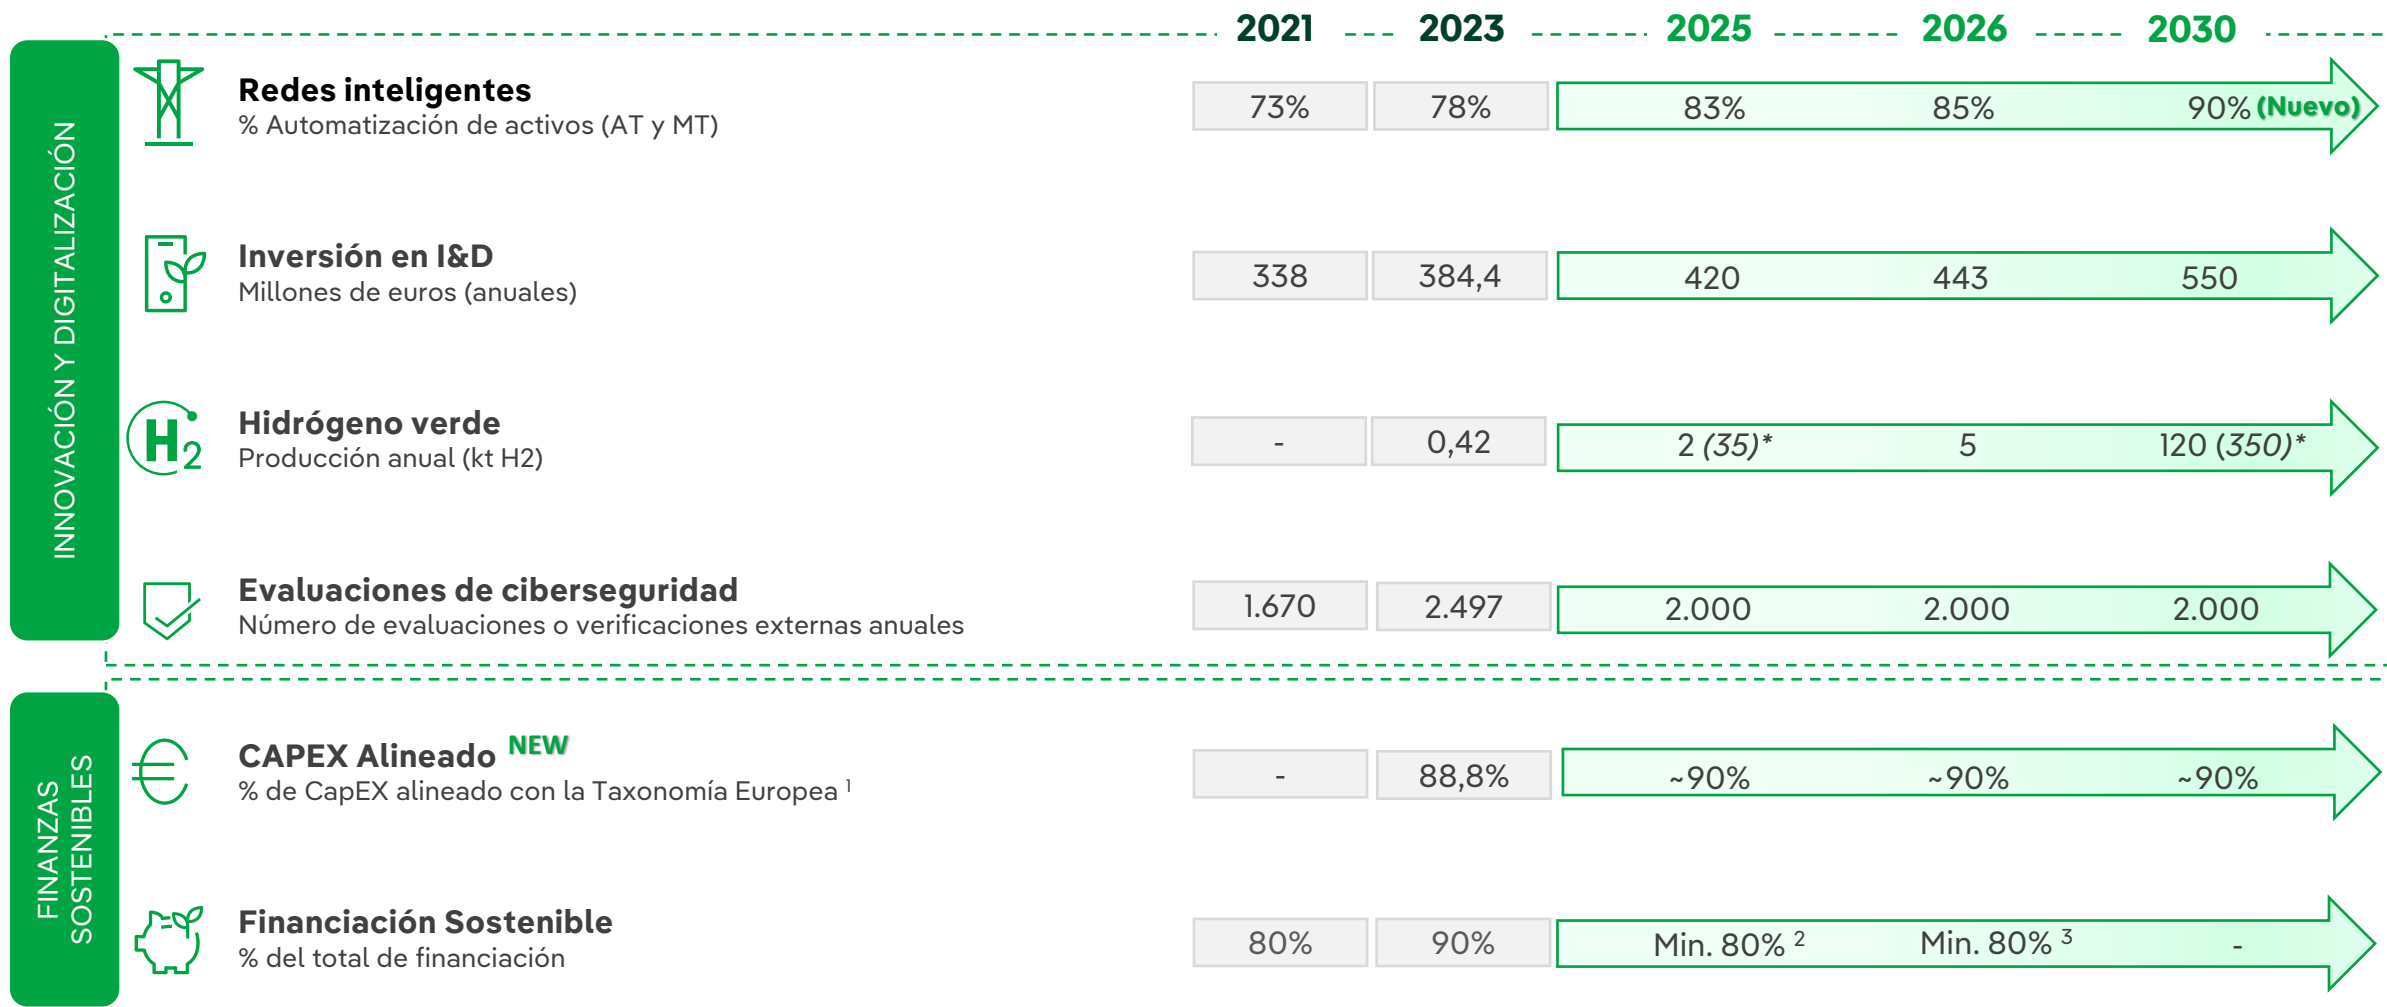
INNOVACIÓN Y DIGITALIZACIÓN

FINANZAS SOSTENIBLES

| | 2021 | 2023 | 2025 | 2026 | 2030 |
|---|---|---|---|---|---|
| **Redes inteligentes** % Automatización de activos (AT y MT) | 73% | 78% | 83% | 85% | 90% **(Nuevo)** |
| **Inversión en I&D** Millones de euros (anuales) | 338 | 384,4 | 420 | 443 | 550 |
| **Hidrógeno verde** Producción anual (kt H2) | - | 0,42 | 2 *(35)** | 5 | 120 *(350)** |
| **Evaluaciones de ciberseguridad** Número de evaluaciones o verificaciones externas anuales | 1.670 | 2.497 | 2.000 | 2.000 | 2.000 |
| **CAPEX Alineado** NEW % de CapEX alineado con la Taxonomía Europea $^1$ | - | 88,8% | ~90% | ~90% | ~90% |
| **Financiación Sostenible** % del total de financiación | 80% | 90% | Min. 80% $^2$ | Min. 80% $^3$ | - |

$H_2$